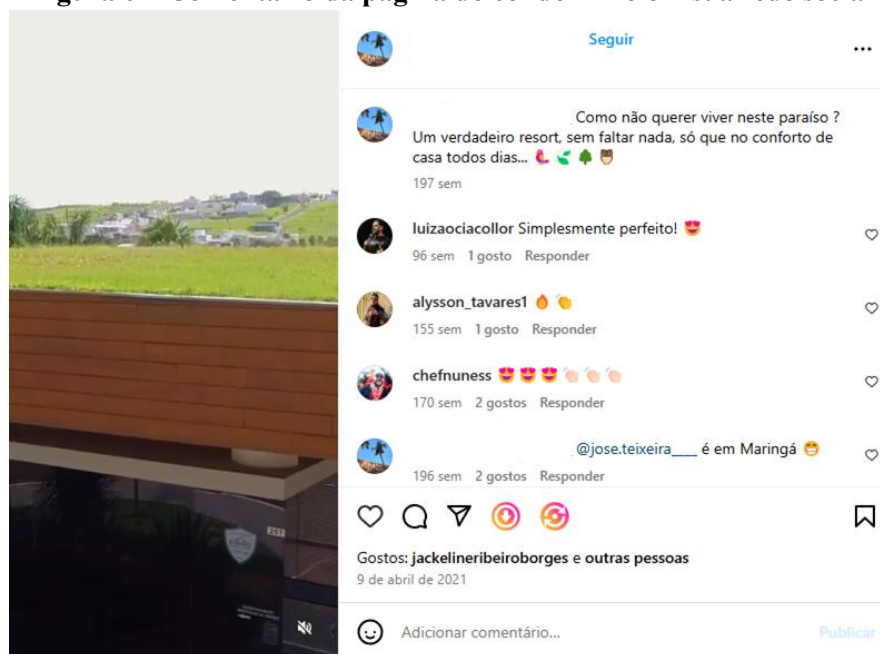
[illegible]

Seguir

...

Como não querer viver neste paraíso ? Um verdadeiro resort, sem faltar nada, só que no conforto de casa todos dias... 💃 🌿 🌳 🙈

197 sem

luizaociacollor Simplesmente perfeito! 😍

96 sem 1 gosto Responder

alysson_tavares1 🔥 👏

155 sem 1 gosto Responder

chefnuness 😍😍😍👏👏👏

170 sem 2 gostos Responder

@jose.teixeira___ é em Maringá 😁

196 sem 2 gostos Responder

Gostos: jackelineribeiroborges e outras pessoas

9 de abril de 2021

Adicionar comentário...

Publicar